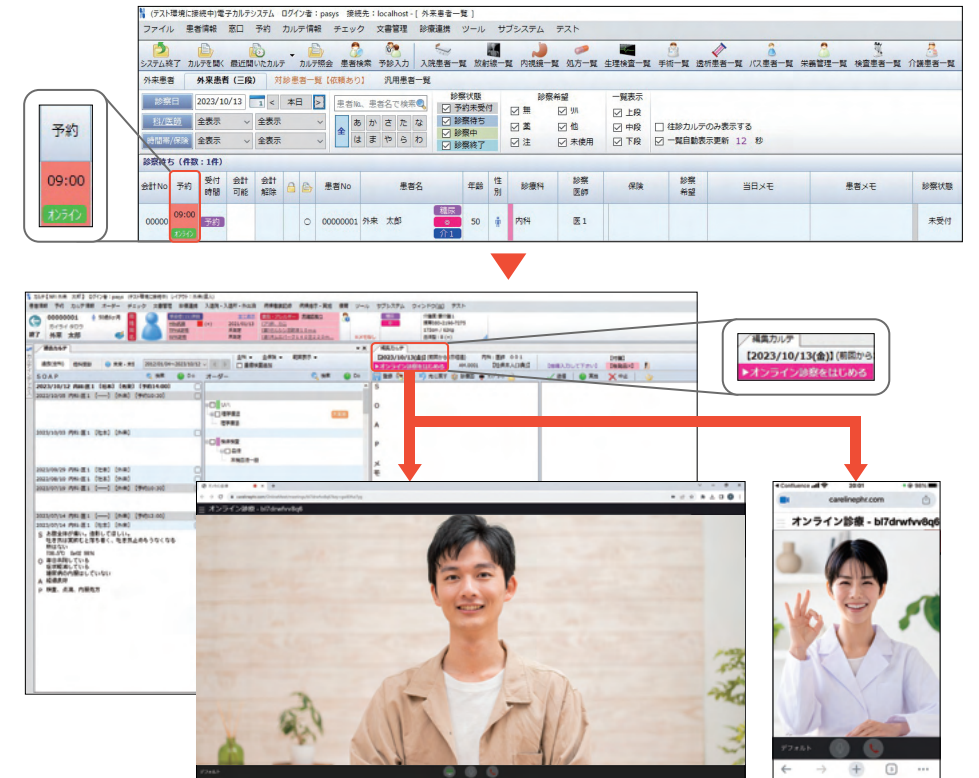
(テスト環境に接続中)電子カルテシステム ログイン者：pasys 接続先：localhost - [ 外来患者一覧 ]

ファイル 患者情報 窓口 予約 カルテ情報 チェック 文書管理 診療連携 ツール サブシステム テスト

システム終了 カルテを開く 最近開いたカルテ カルテ照会 患者検索 予診入力 入院患者一覧 放射線一覧 内視鏡一覧 処方一覧 生理検査一覧 手術一覧 透析患者一覧 パス患者一覧 栄養管理一覧 検査患者一覧 介護患者一覧

外来患者 外来患者（三段） 対診患者一覧【依頼あり】 汎用患者一覧

診察日 2023/10/13 < 本日 >
科/医師 全表示 全表示
時間帯/保険 全表示 全表示

患者No、患者名で検索

全 あ か さ た な は ま や ら わ

診察状態
予約未受付
診察待ち
診察中
診察終了

診察希望
無 坝
薬 他
注 未使用

一覧表示
上段
中段
下段

往診カルテのみ表示する
一覧自動表示更新 12 秒

診察待ち（件数：1件）

| 会計No | 予約 | 受付時間 | 会計可能 | 会計解除 | | | | 患者No | 患者名 | 年齢 | 性別 | 診療科 | 診察医師 | 保険 | 診察希望 | 当日メモ | 患者メモ | 診察状態 |
|---|---|---|---|---|---|---|---|---|---|---|---|---|---|---|---|---|---|---|
| 00000 | 09:00 オンライン | 予約 | | | | | ○ | 00000001 | 外来 太郎 | 50 | | 内科 | 医1 | | | | | 未受付 |

予約
09:00
オンライン

00000001
外来 太郎

編集カルテ
【2023/10/13(金)】(前回から
▶オンライン診療をはじめる

SOAP
2023/10/12 内科:医1 【外来】(予約14:00)
S
O
A
P

オンライン診療 - bl7drwfvv8q6

carelinephr.com
オンライン診療 - bl7drwfvv8q6
デフォルト